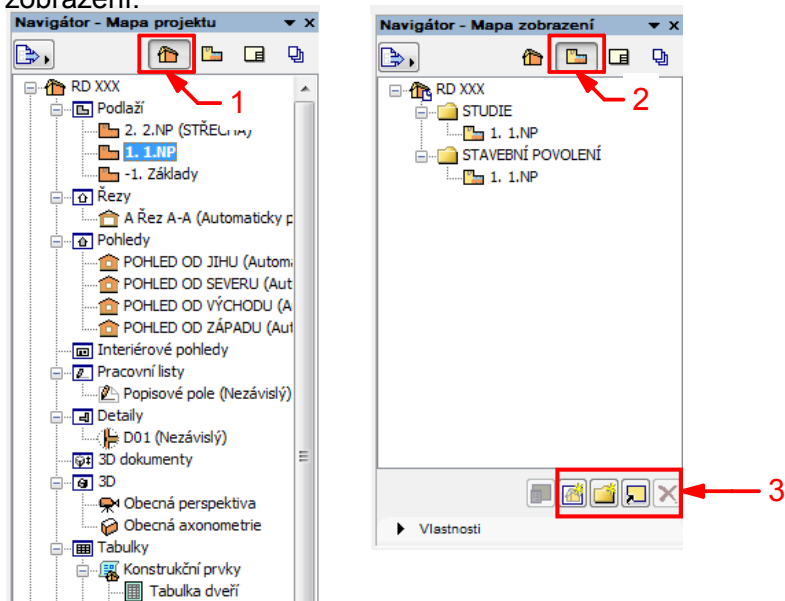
zobrazení.

Navigátor - Mapa projektu

RD XXX
Podlaží
2. 2.NP (STŘECHA)
1. 1.NP
-1. Základy
Řezy
A Řez A-A (Automaticky p
Pohledy
POHLED OD JIHU (Automa
POHLED OD SEVERU (Aut
POHLED OD VÝCHODU (A
POHLED OD ZÁPADU (Aut
Interiérové pohledy
Pracovní listy
Popisové pole (Nezávislý)
Detaily
D01 (Nezávislý)
3D dokumenty
3D
Obecná perspektiva
Obecná axonometrie
Tabulky
Konstrukční prvky
Tabulka dveří

1

Navigátor - Mapa zobrazení

RD XXX
STUDIE
1. 1.NP
STAVEBNÍ POVOLENÍ
1. 1.NP

2

3

Vlastnosti